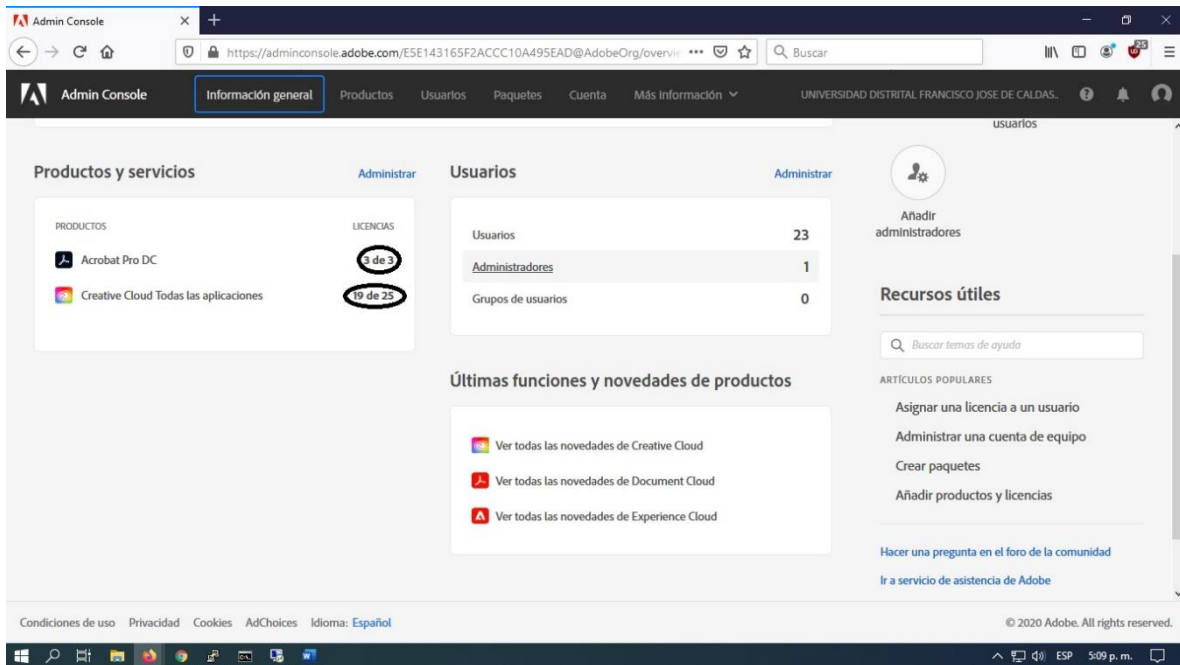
Admin Console ×
+

https://adminconsole.adobe.com/E5E143165F2ACCC10A495EAD@AdobeOrg/overvie ···
Buscar

Admin Console
Información general
Productos
Usuarios
Paquetes
Cuenta
Más información
UNIVERSIDAD DISTRITAL FRANCISCO JOSE DE CALDAS..

usuarios

Productos y servicios
Administrar

| PRODUCTOS | LICENCIAS |
|---|---|
| Acrobat Pro DC | 3 de 3 |
| Creative Cloud Todas las aplicaciones | 19 de 25 |

Usuarios
Administrar

| Usuarios | 23 |
|---|---|
| Administradores | 1 |
| Grupos de usuarios | 0 |

Añadir administradores

Recursos útiles

Buscar temas de ayuda

ARTÍCULOS POPULARES
Asignar una licencia a un usuario
Administrar una cuenta de equipo
Crear paquetes
Añadir productos y licencias

Hacer una pregunta en el foro de la comunidad
Ir a servicio de asistencia de Adobe

Últimas funciones y novedades de productos

Ver todas las novedades de Creative Cloud
Ver todas las novedades de Document Cloud
Ver todas las novedades de Experience Cloud

Condiciones de uso Privacidad Cookies AdChoices Idioma: Español

© 2020 Adobe. All rights reserved.

ESP 5:09 p. m.